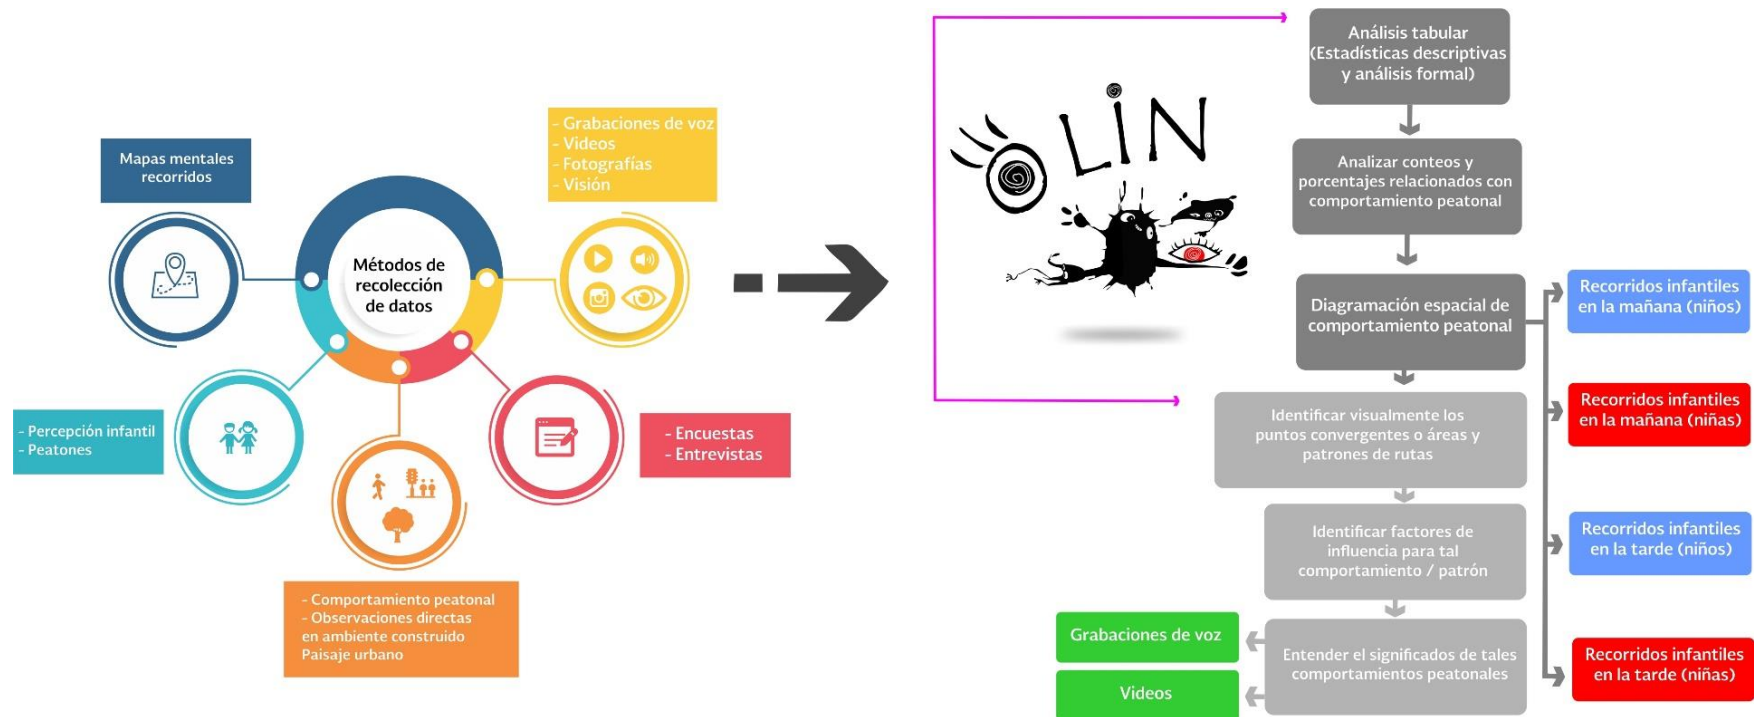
Mapas mentales recorridos

Métodos de recolección de datos

- Grabaciones de voz
- Videos
- Fotografías
- Visión

- Percepción infantil
- Peatones

- Encuestas
- Entrevistas

- Comportamiento peatonal
- Observaciones directas en ambiente construido
Paisaje urbano

LIN

Análisis tabular (Estadísticas descriptivas y análisis formal)

Analizar conteos y porcentajes relacionados con comportamiento peatonal

Diagramación espacial de comportamiento peatonal

Identificar visualmente los puntos convergentes o áreas y patrones de rutas

Identificar factores de influencia para tal comportamiento / patrón

Entender el significados de tales comportamientos peatonales

Grabaciones de voz

Videos

Recorridos infantiles en la mañana (niños)

Recorridos infantiles en la mañana (niñas)

Recorridos infantiles en la tarde (niños)

Recorridos infantiles en la tarde (niñas)